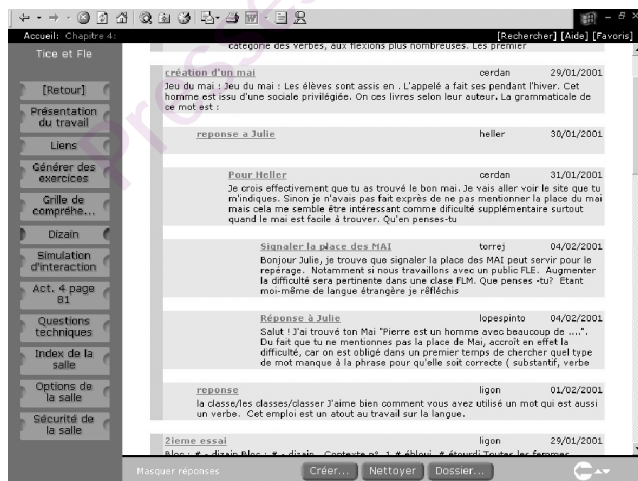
Accueil: Chapitre 4:

[Rechercher] [Aide] [Favoris]

Tice et Fle

[Retour]

Présentation du travail

Liens

Générer des exercices

Grille de comprehe...

Dizain

Simulation d'interaction

Act. 4 page 81

Questions techniques

Index de la salle

Options de la salle

Sécurité de la salle

catégorie des verbes, aux flexions plus nombreuses. Les premier

création d'un mai | cerdan | 29/01/2001

Jeu du mai : Jeu du mai : Les élèves sont assis en . L'appelé a fait ses pendant l'hiver. Cet homme est issu d'une sociale privilégiée. On ces livres selon leur auteur. La grammaticale de ce mot est :

reponse a Julie | heller | 30/01/2001

Pour Heller | cerdan | 31/01/2001

Je crois effectivement que tu as trouvé le bon mai. Je vais aller voir le site que tu m'indiques. Sinon je n'avais pas fait exprès de ne pas mentionner la place du mai mais cela me semble être intéressant comme dificulté supplémentaire surtout quand le mai est facile à trouver. Qu'en penses-tu

Signaler la place des MAI | torrej | 04/02/2001

Bonjour Julie, je trouve que signaler la place des MAI peut servir pour le repérage. Notamment si nous travaillons avec un public FLE. Augmenter la difficulté sera pertinente dans une classe FLM. Que penses -tu? Etant moi-même de langue étrangère je réfléchis

Réponse à Julie | lopespinto | 04/02/2001

Salut ! J'ai trouvé ton Mai "Pierre est un homme avec beaucoup de ....". Du fait que tu ne mentionnes pas la place de Mai, accroît en effet la difficulté, car on est obligé dans un premier temps de chercher quel type de mot manque à la phrase pour qu'elle soit correcte ( substantif, verbe

reponse | ligon | 01/02/2001

la classe/les classes/classer J'aime bien comment vous avez utilisé un mot qui est aussi un verbe. Cet emploi est un atout au travail sur la langue.

2ieme essai | ligon | 29/01/2001

Masquer réponses

Créer... | Nettoyer | Dossier...